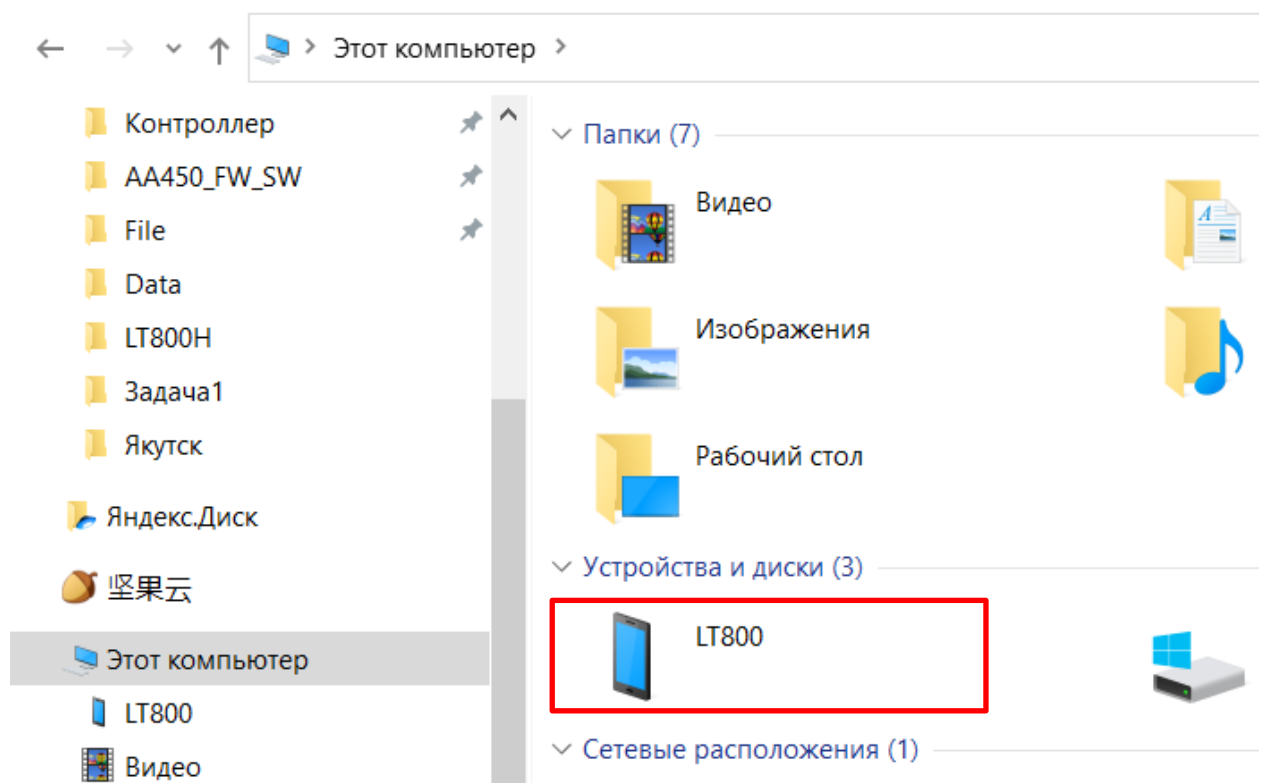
Этот компьютер >

Контроллер
AA450_FW_SW
File
Data
LT800H
Задача1
Якутск
Яндекс.Диск
坚果云
Этот компьютер
LT800
Видео

Папки (7)
Видео
Изображения
Рабочий стол
Устройства и диски (3)
LT800
Сетевые расположения (1)